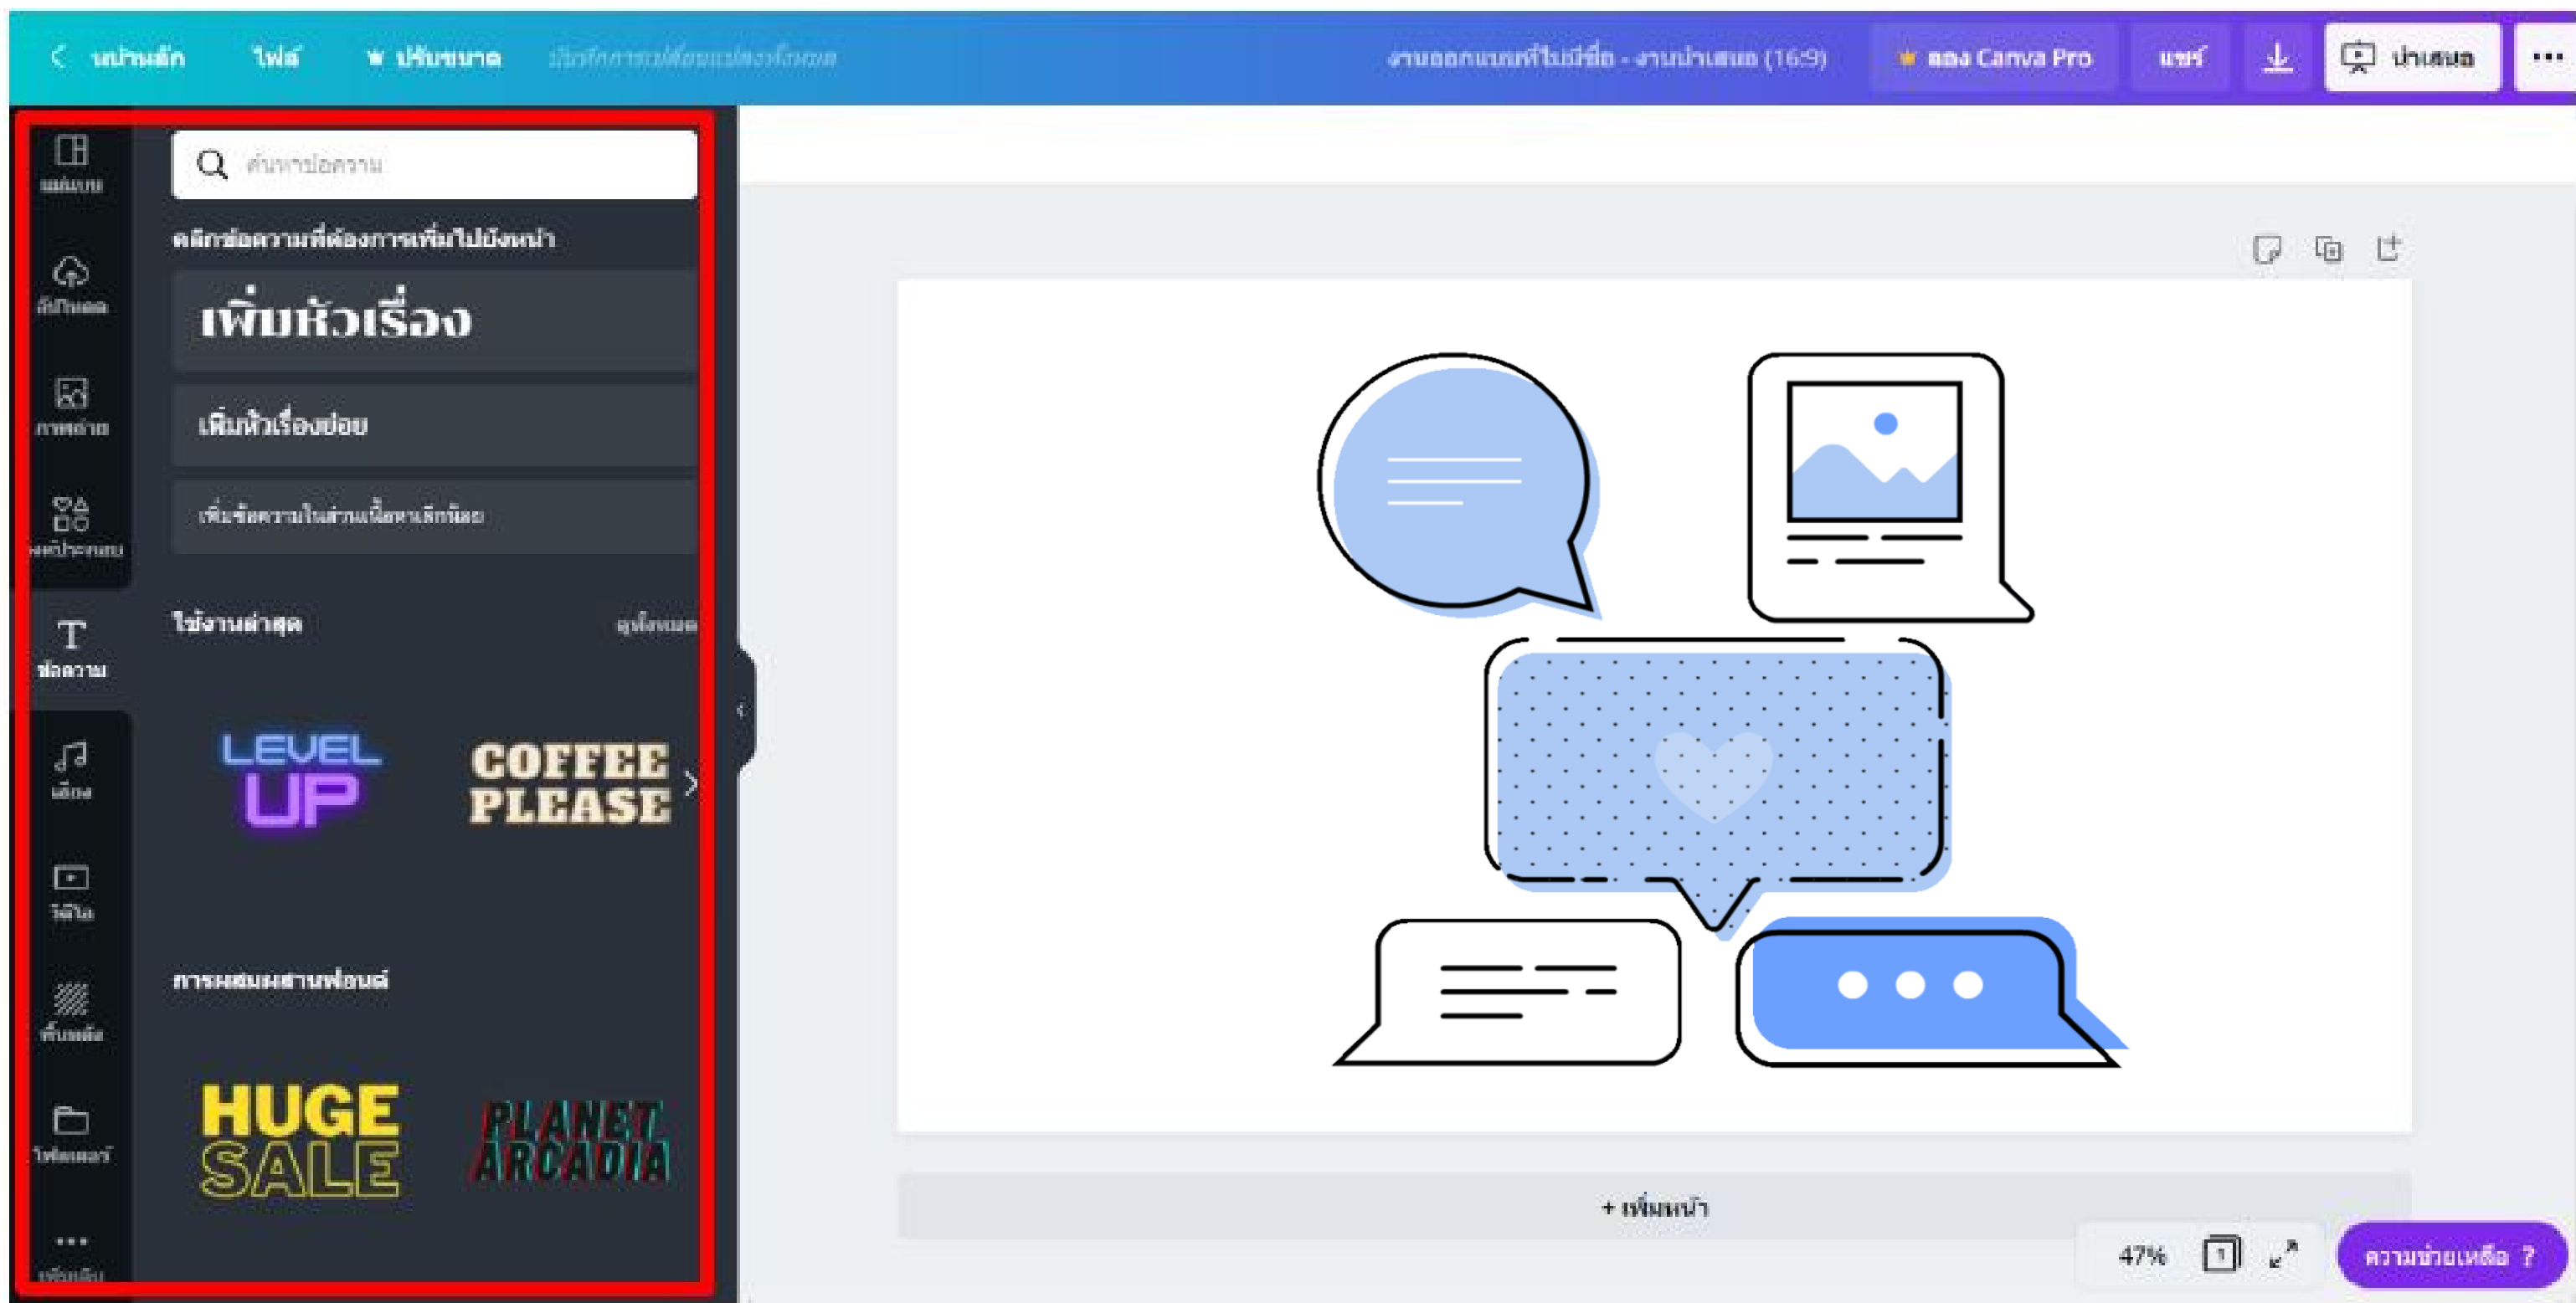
หน้าหลัก ไฟล์ ปรับขนาด บันทึกการเปลี่ยนแปลงทั้งหมด

งานออกแบบที่ไม่มีชื่อ - งานนำเสนอ (16:9) ลอง Canva Pro แชร์ นำเสนอ ···

แม่แบบ

อัปโหลด

ภาพถ่าย

องค์ประกอบ

ข้อความ

เสียง

วิดีโอ

พื้นหลัง

โฟลเดอร์

···
เพิ่มเติม

ค้นหาข้อความ

คลิกข้อความที่ต้องการเพิ่มไปยังหน้า

เพิ่มหัวเรื่อง

เพิ่มหัวเรื่องย่อย

เพิ่มข้อความในส่วนเนื้อหาเล็กน้อย

ใช้งานล่าสุด ดูทั้งหมด

LEVEL UP

COFFEE PLEASE

การผสมผสานฟอนต์

HUGE SALE

PLANET ARCADIA

+ เพิ่มหน้า

47%

1

ความช่วยเหลือ ?